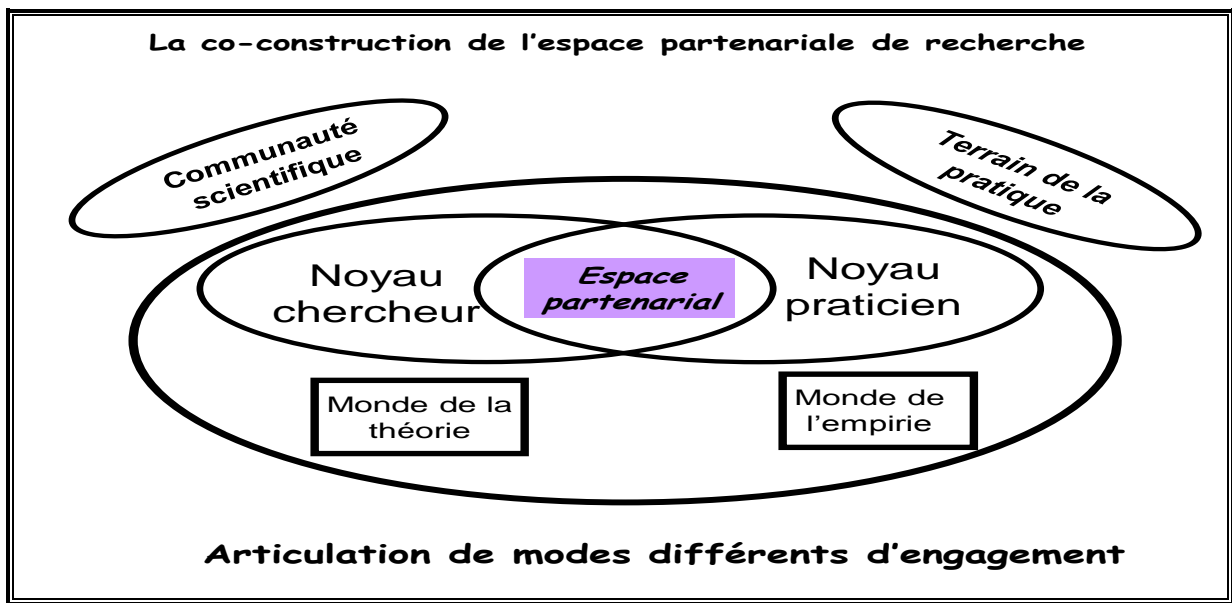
La co-construction de l'espace partenariale de recherche

Communauté scientifique

Terrain de la pratique

Noyau chercheur

Espace partenarial

Noyau praticien

Monde de la théorie

Monde de l'empirie

Articulation de modes différents d'engagement